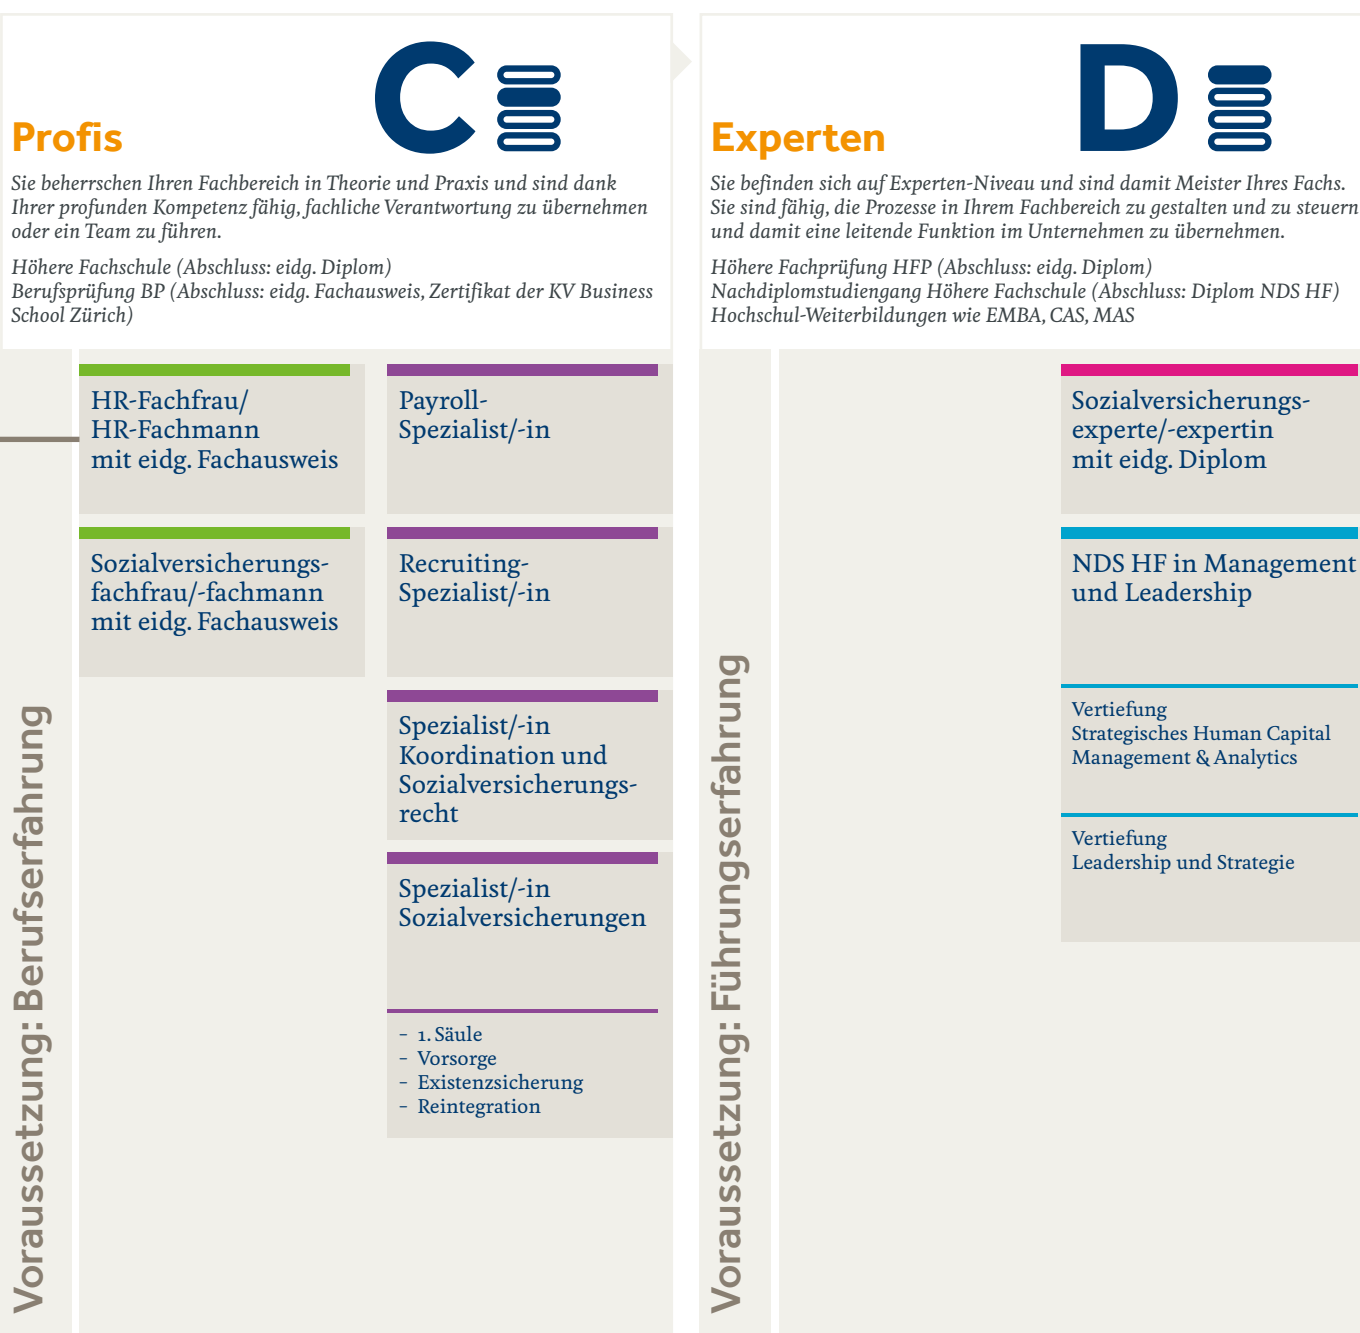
C

Profis

Sie beherrschen Ihren Fachbereich in Theorie und Praxis und sind dank Ihrer profunden Kompetenz fähig, fachliche Verantwortung zu übernehmen oder ein Team zu führen.

Höhere Fachschule (Abschluss: eidg. Diplom)
Berufsprüfung BP (Abschluss: eidg. Fachausweis, Zertifikat der KV Business School Zürich)

Voraussetzung: Berufserfahrung

HR-Fachfrau/ HR-Fachmann mit eidg. Fachausweis

Payroll-Spezialist/-in

Sozialversicherungsfachfrau/-fachmann mit eidg. Fachausweis

Recruiting-Spezialist/-in

Spezialist/-in Koordination und Sozialversicherungsrecht

Spezialist/-in Sozialversicherungen

- 1. Säule
- Vorsorge
- Existenzsicherung
- Reintegration

D

Experten

Sie befinden sich auf Experten-Niveau und sind damit Meister Ihres Fachs. Sie sind fähig, die Prozesse in Ihrem Fachbereich zu gestalten und zu steuern und damit eine leitende Funktion im Unternehmen zu übernehmen.

Höhere Fachprüfung HFP (Abschluss: eidg. Diplom)
Nachdiplomstudiengang Höhere Fachschule (Abschluss: Diplom NDS HF)
Hochschul-Weiterbildungen wie EMBA, CAS, MAS

Voraussetzung: Führungserfahrung

Sozialversicherungsexperte/-expertin mit eidg. Diplom

NDS HF in Management und Leadership

Vertiefung
Strategisches Human Capital Management & Analytics

Vertiefung
Leadership und Strategie